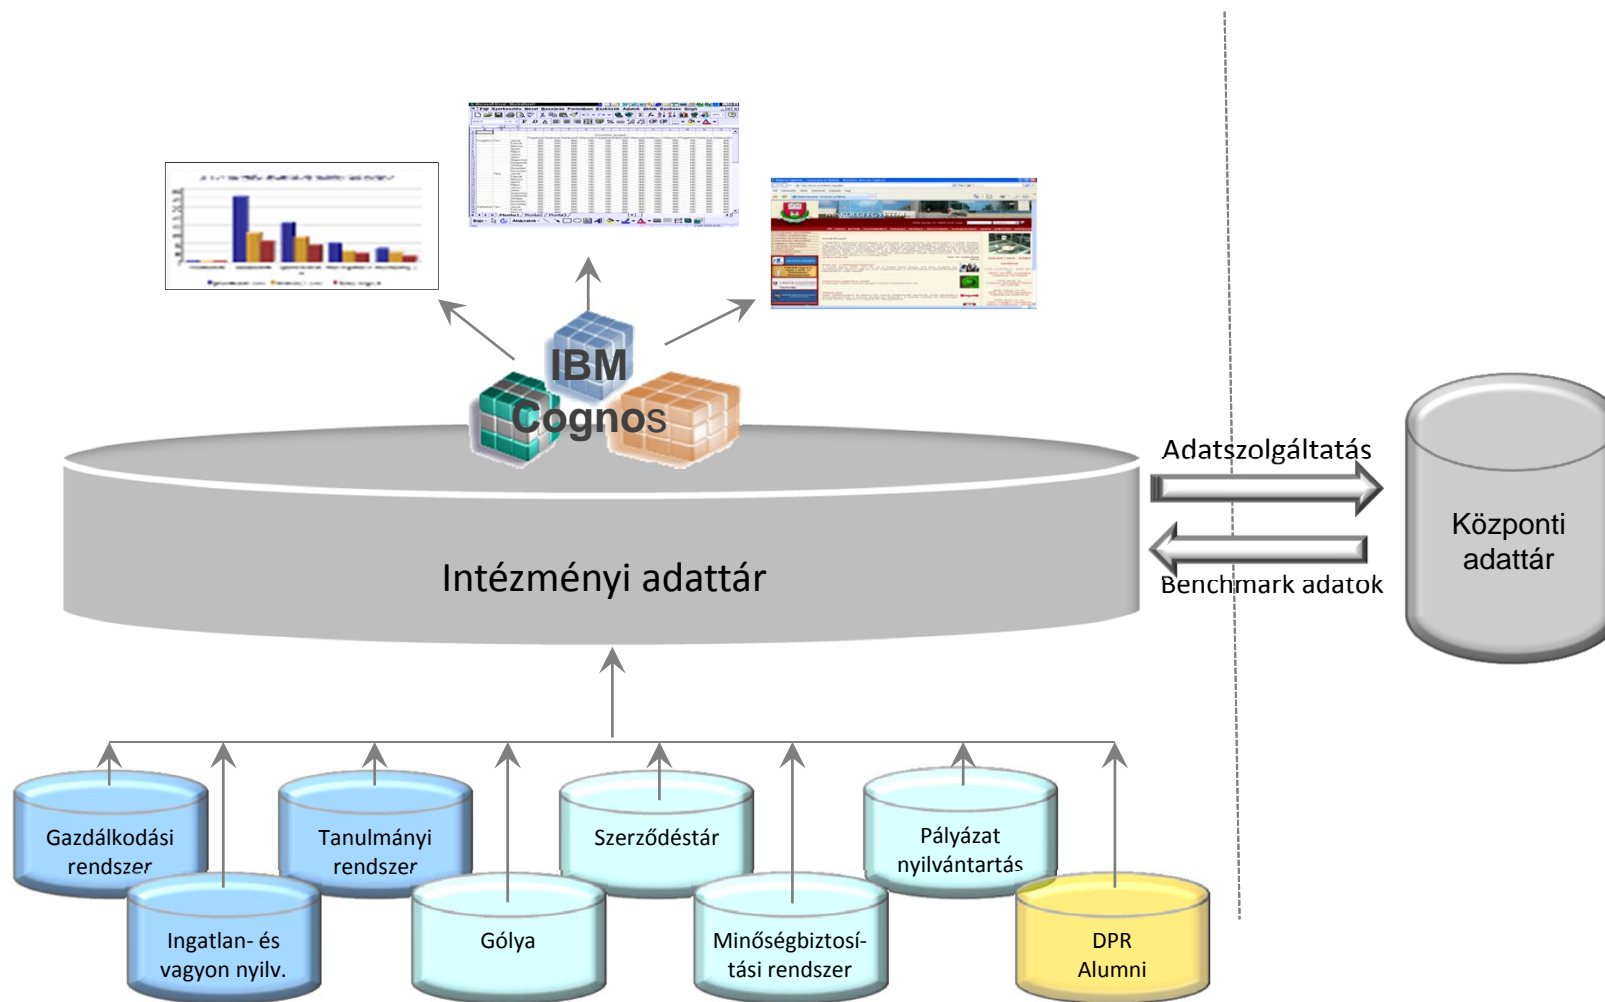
IBM
Cognos

Adatszolgáltatás

Benchmark adatok

Központi adattár

Intézményi adattár

Gazdálkodási rendszer

Tanulmányi rendszer

Szerződéstár

Pályázat nyilvántartás

Ingatlan- és vagyon nyilv.

Gólya

Minőségbiztosítási rendszer

DPR Alumni